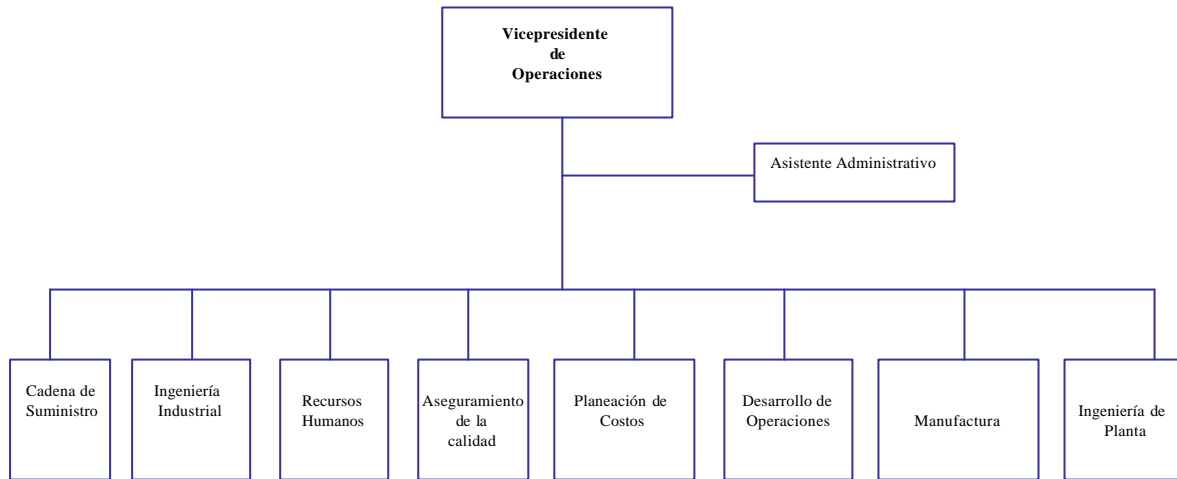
Vicepresidente de Operaciones

Asistente Administrativo

Cadena de Suministro

Ingeniería Industrial

Recursos Humanos

Aseguramiento de la calidad

Planeación de Costos

Desarrollo de Operaciones

Manufactura

Ingeniería de Planta